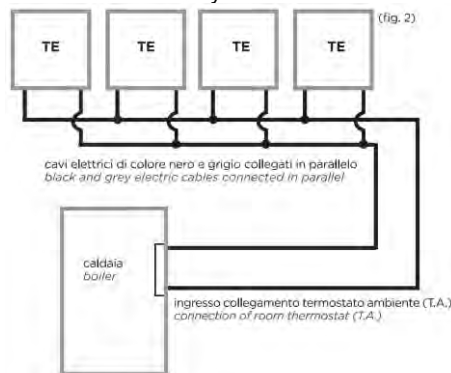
TE
TE
TE
TE
(fig. 2)

cavi elettrici di colore nero e grigio collegati in parallelo
black and grey electric cables connected in parallel

caldaia
boiler

ingresso collegamento termostato ambiente (T.A.)
connection of room thermostat (T.A.)